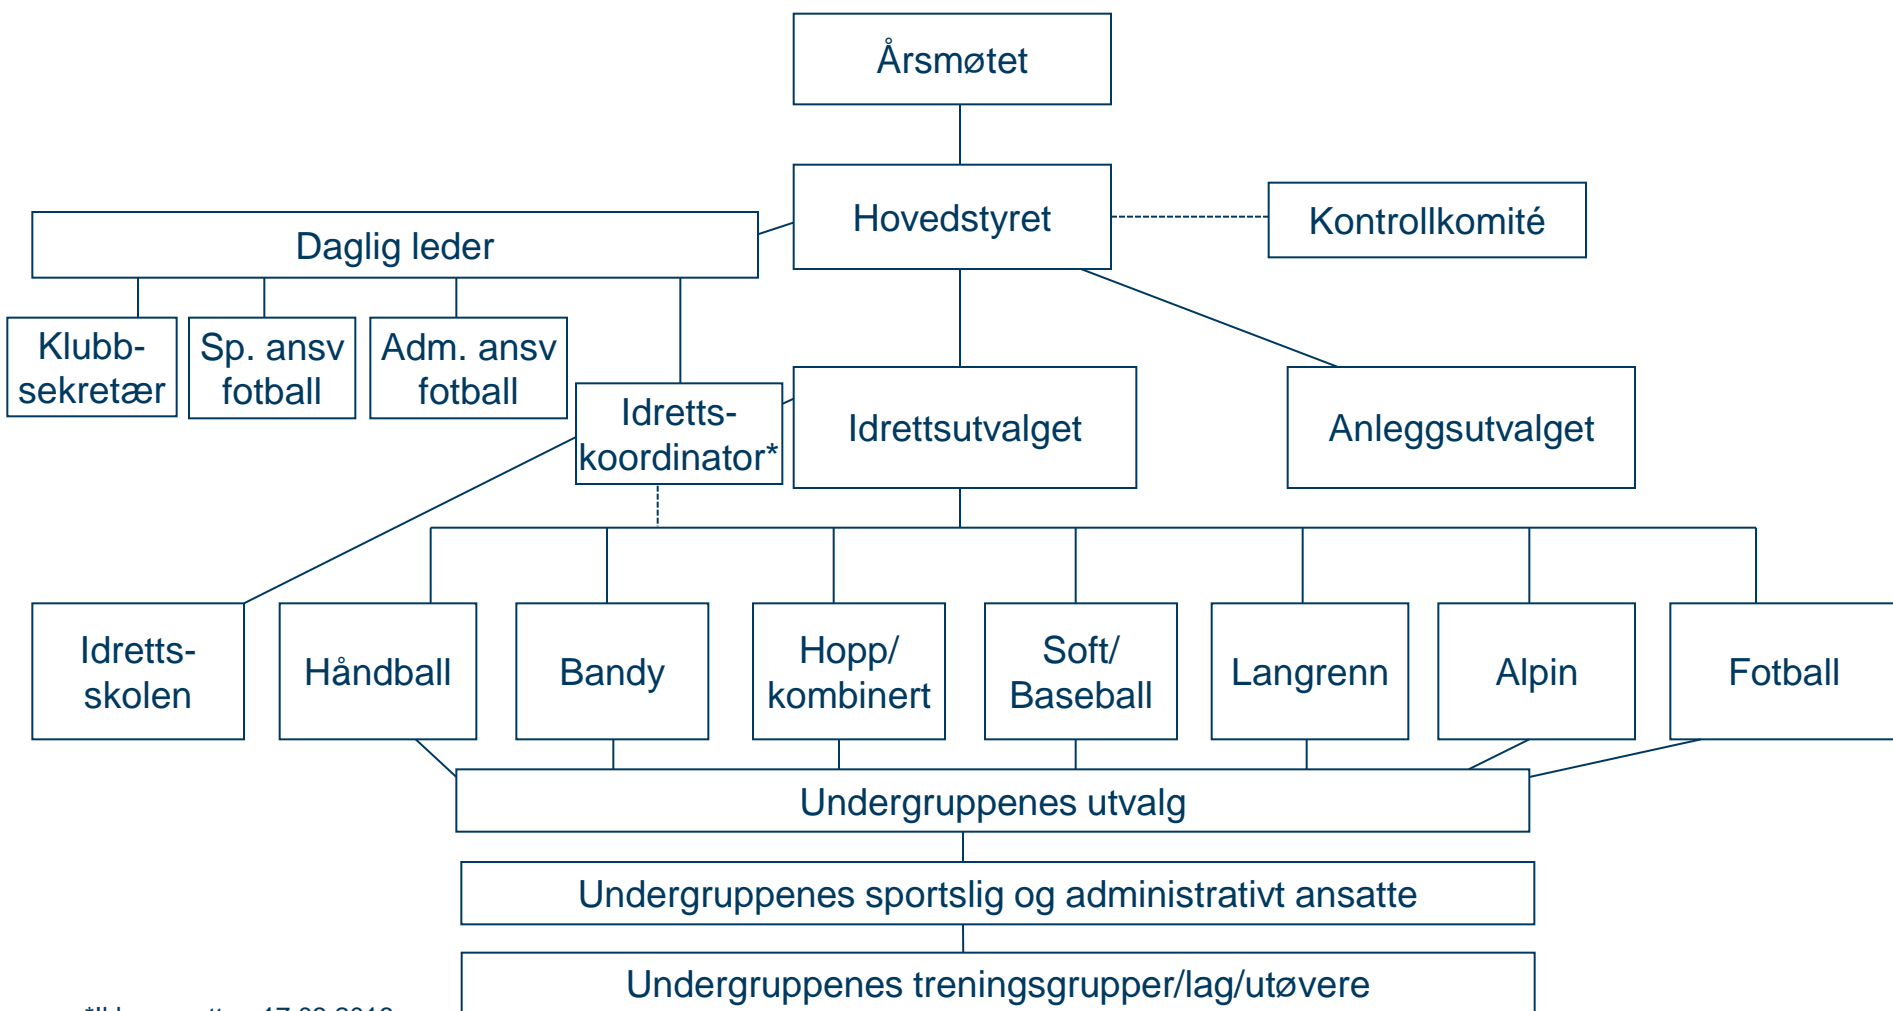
Årsmøtet

Hovedstyret

Kontrollkomité

Daglig leder

Klubbsekretær

Sp. ansv fotball

Adm. ansv fotball

Idretts-koordinator*

Idrettsutvalget

Anleggsutvalget

Idretts-skolen

Håndball

Bandy

Hopp/ kombinert

Soft/ Baseball

Langrenn

Alpin

Fotball

Undergruppenes utvalg

Undergruppenes sportslig og administrativt ansatte

Undergruppenes treningsgrupper/lag/utøvere

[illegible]